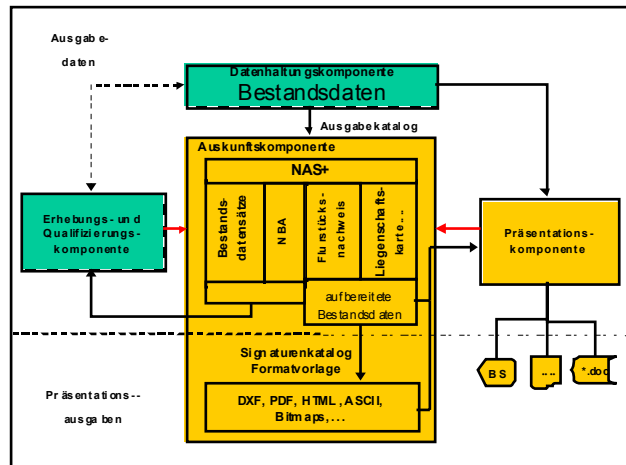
Ausgabe-
daten

Datenhaltungskomponente
Bestandsdaten

Ausgabekatalog

Auskunftskomponente

NAS+

Bestands-
datensätze

NBA

Flurstücks-
nachweis

Liegenschafts-
karte...

Erhebungs- und
Qualifizierungs-
komponente

Präsentations-
komponente

aufbereitete
Bestandsdaten

Signaturenkatalog
Formatvorlage

DXF, PDF, HTML, ASCII,
Bitmaps, ...

BS

...

*.doc

Präsentations-
ausgaben